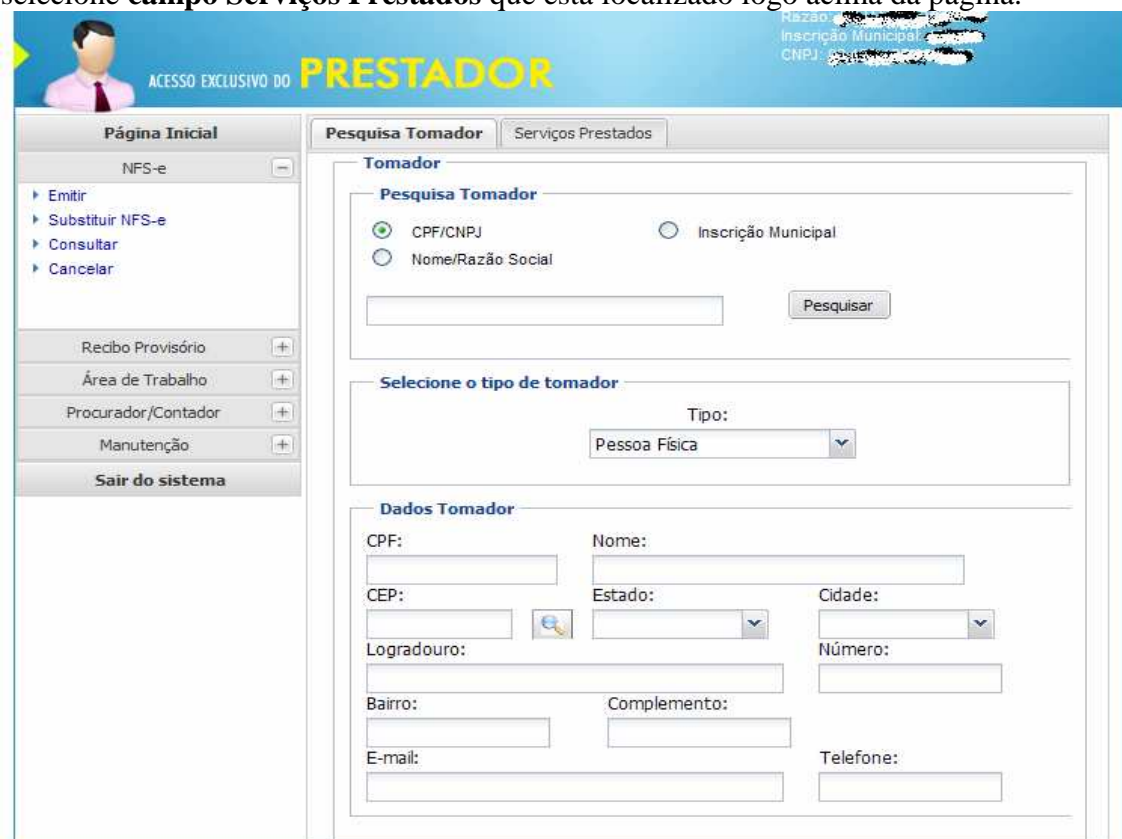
selecione **campo Serviços Prestados** que está localizado logo acima da página.

Razão: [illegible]
Inscrição Municipal: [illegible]
CNPJ: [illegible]

ACESSO EXCLUSIVO DO PRESTADOR

Página Inicial
NFS-e
Emitir
Substituir NFS-e
Consultar
Cancelar
Recibo Provisório
Área de Trabalho
Procurador/Contador
Manutenção
Sair do sistema

Pesquisa Tomador | Serviços Prestados

Tomador
Pesquisa Tomador
CPF/CNPJ
Inscrição Municipal
Nome/Razão Social
Pesquisar

Selecione o tipo de tomador
Tipo:
Pessoa Física

Dados Tomador
CPF:
Nome:
CEP:
Estado:
Cidade:
Logradouro:
Número:
Bairro:
Complemento:
E-mail:
Telefone: